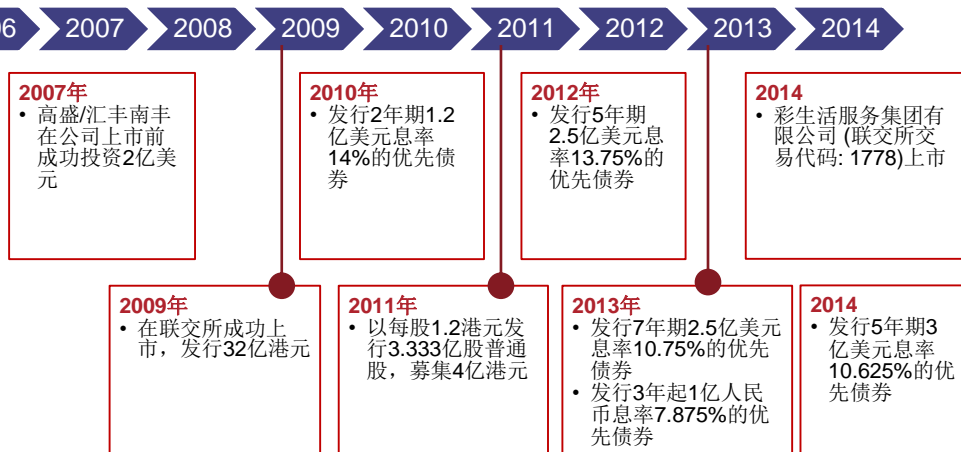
06 2007 2008 2009 2010 2011 2012 2013 2014

2007年
• 高盛/汇丰南丰在公司上市前成功投资2亿美元

2010年
• 发行2年期1.2亿美元息率14%的优先债券

2012年
• 发行5年期2.5亿美元息率13.75%的优先债券

2014
• 彩生活服务集团有限公司 (联交所交易代码: 1778)上市

2009年
• 在联交所成功上市，发行32亿港元

2011年
• 以每股1.2港元发行3.333亿股普通股，募集4亿港元

2013年
• 发行7年期2.5亿美元息率10.75%的优先债券
• 发行3年起1亿人民币息率7.875%的优先债券

2014
• 发行5年期3亿美元息率10.625%的优先债券